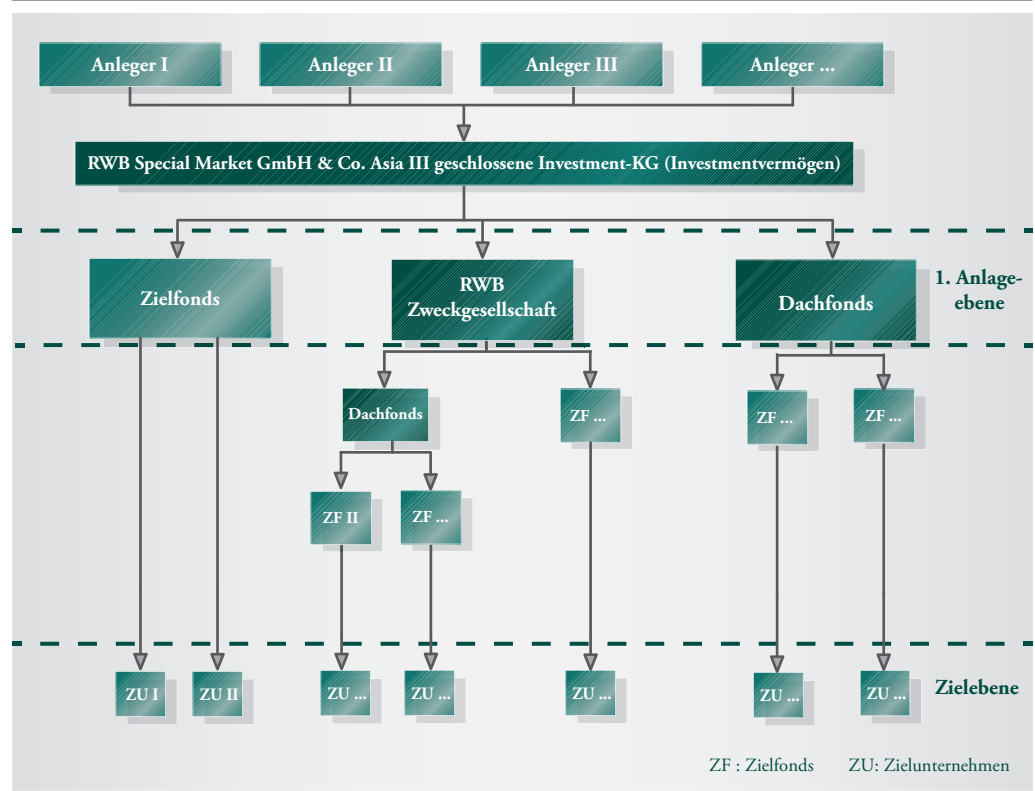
Anleger I
Anleger II
Anleger III
Anleger ...

RWB Special Market GmbH & Co. Asia III geschlossene Investment-KG (Investmentvermögen)

Zielfonds
RWB Zweckgesellschaft
Dachfonds
1. Anlageebene

Dachfonds
ZF ...
ZF ...
ZF ...
ZF II
ZF ...

ZU I
ZU II
ZU ...
ZU ...
ZU ...
ZU ...
ZU ...
Zielebene

ZF : Zielfonds
ZU: Zielunternehmen